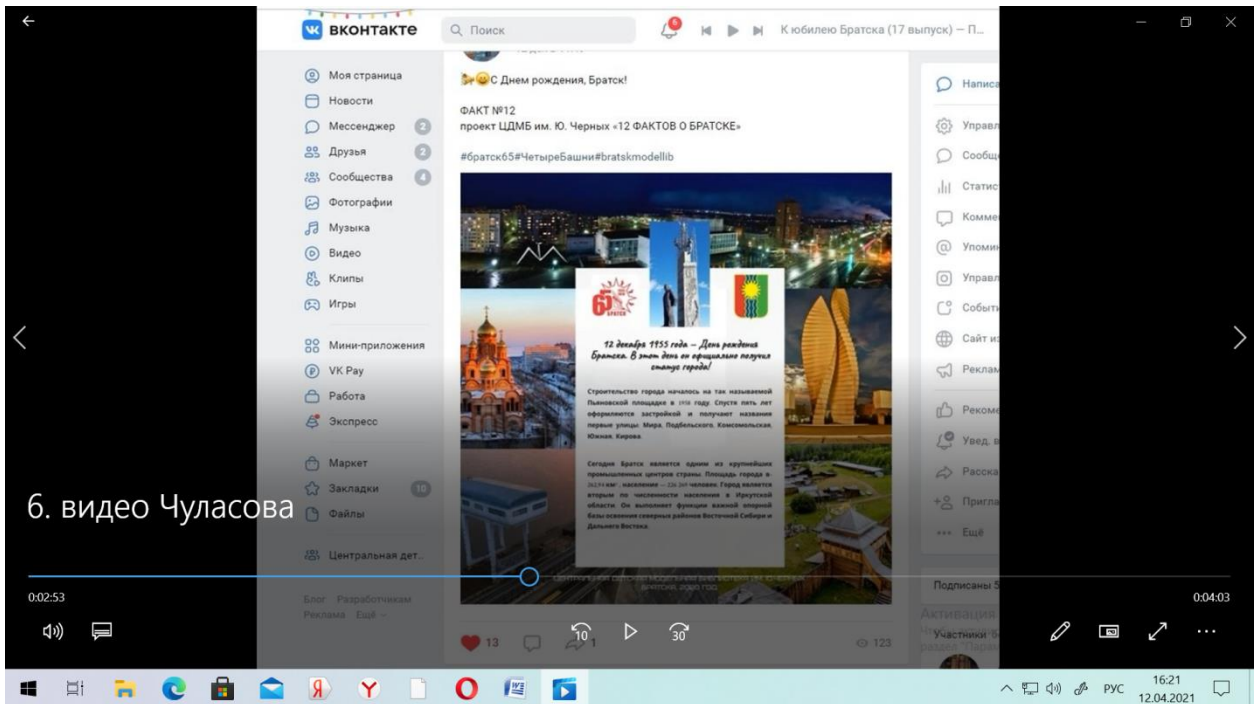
вконтакте
Поиск
К юбилею Братска (17 выпуск) — П...

Моя страница
Новости
Мессенджер 2
Друзья 2
Сообщества 4
Фотографии
Музыка
Видео
Клипы
Игры
Мини-приложения
VK Pay
Работа
Экспресс
Маркет
Закладки 10
Файлы
Центральная дет...
Блог Разработчикам Реклама Ещё

С Днем рождения, Братск!

ФАКТ №12
проект ЦДМБ им. Ю. Черных «12 ФАКТОВ О БРАТСКЕ»

#братск65#ЧетыреБашни#bratskmodellib

65 БРАТСК

12 декабря 1955 года – День рождения Братска. В этот день он официально получил статус города!

Строительство города началось на так называемой Пьяновской площадке в 1956 году. Спустя пять лет оформляется застройкой и получает название первые улицы: Мира, Подбельского, Комсомольская, Южная, Кирова.

Сегодня Братск является одним из крупнейших промышленных центров страны. Площадь города в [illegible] км², население — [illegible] человек. Город является вторым по численности населения в Иркутской области. Он выполняет функции важной опорной базы освоения северных районов Восточной Сибири и Дальнего Востока.

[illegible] БРАТСК, 2020 ГОД

13 1 123

Написа
Управл
Сообщ
Статис
Комме
Упоми
Управл
Событ
Сайт и
Реклам
Реком
Увед.
Расска
Пригла
Ещё
Подписаны 5
Активация
Участники

6. видео Чуласова

0:02:53
0:04:03
10
30

РУС 16:21 12.04.2021